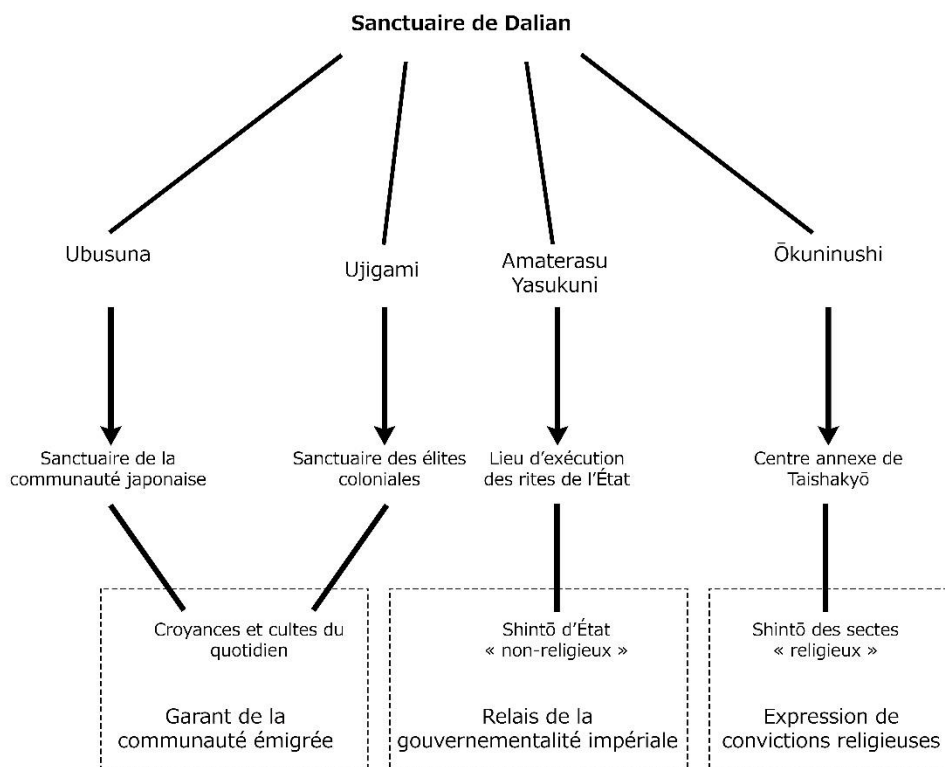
Sanctuaire de Dalian

Ubusuna

Ujigami

Amaterasu Yasukuni

Ōkuninushi

Sanctuaire de la communauté japonaise

Sanctuaire des élites coloniales

Lieu d'exécution des rites de l'État

Centre annexe de Taishakyō

Croyances et cultes du quotidien

Garant de la communauté émigrée

Shintō d'État « non-religieux »

Relais de la gouvernementalité impériale

Shintō des sectes « religieux »

Expression de convictions religieuses